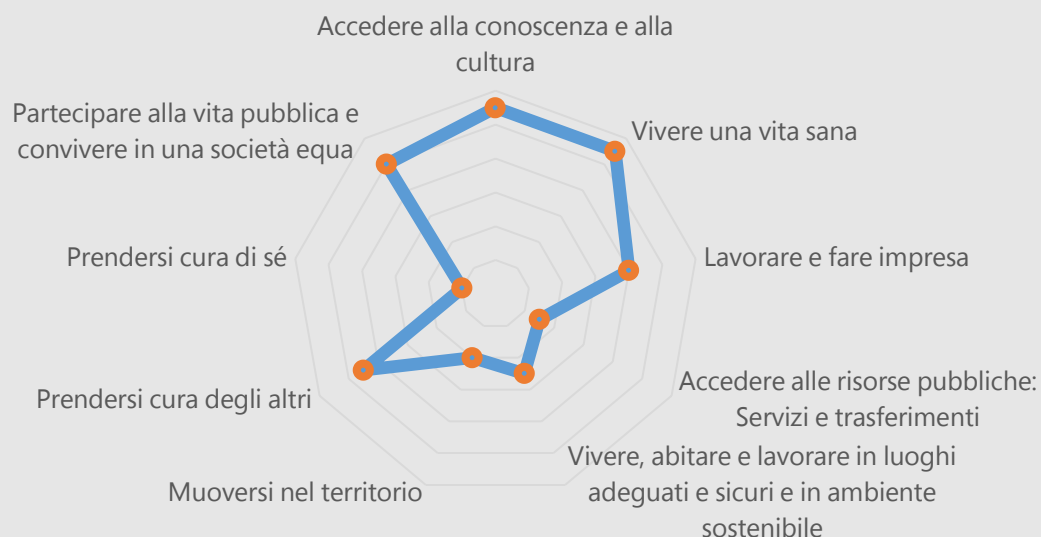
Accedere alla conoscenza e alla cultura

Vivere una vita sana

Lavorare e fare impresa

Accedere alle risorse pubbliche: Servizi e trasferimenti

Vivere, abitare e lavorare in luoghi adeguati e sicuri e in ambiente sostenibile

Muoversi nel territorio

Prendersi cura degli altri

Prendersi cura di sé

Partecipare alla vita pubblica e convivere in una società equa